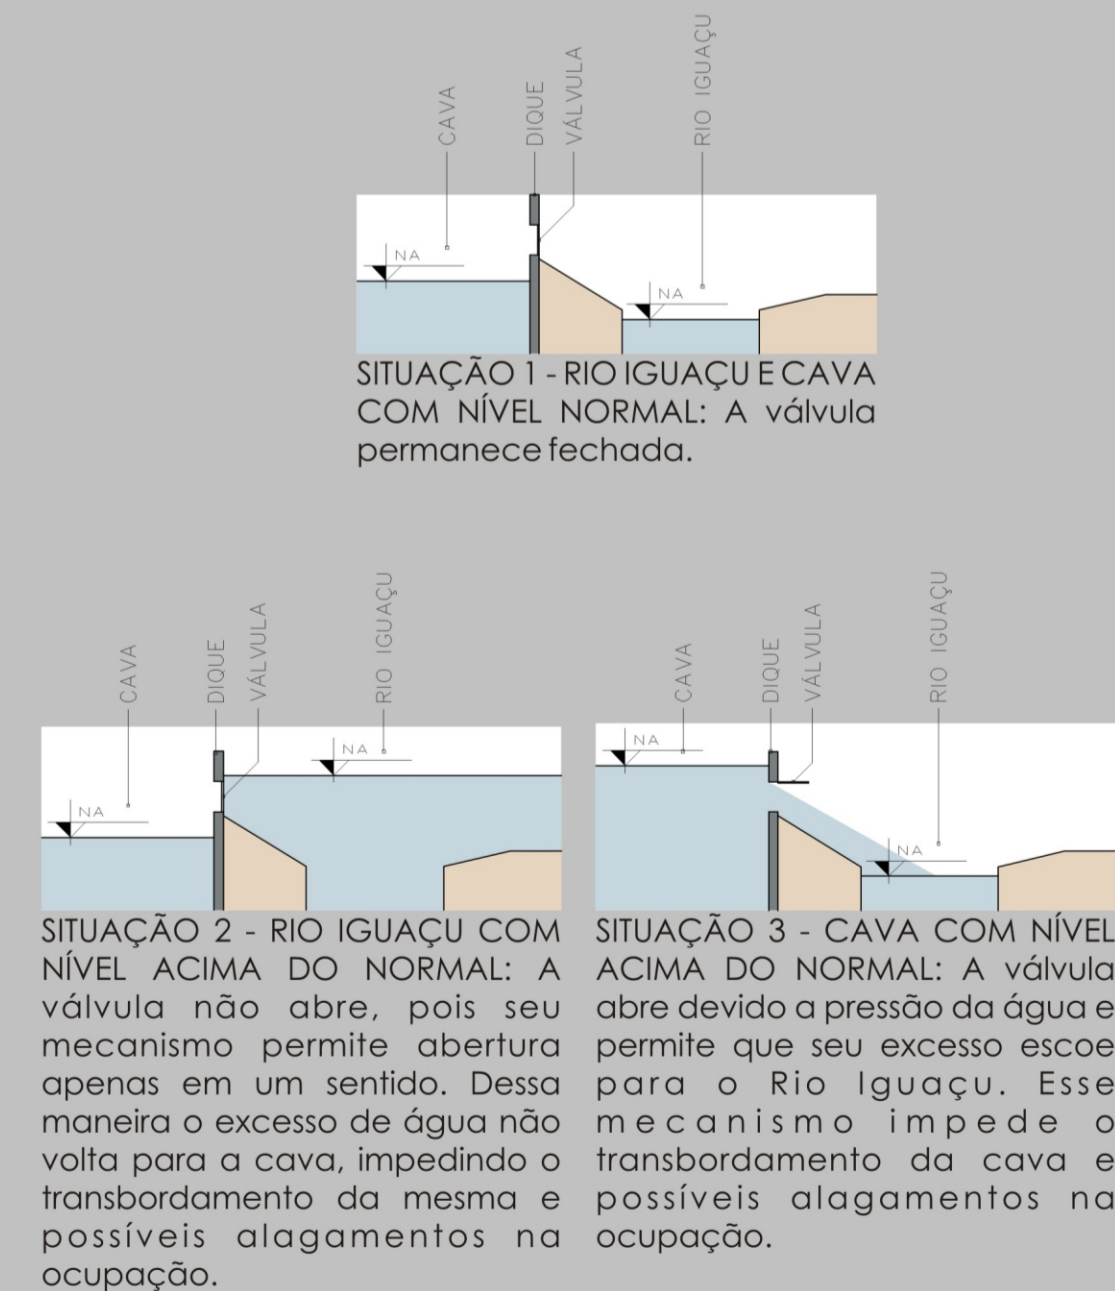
CAVA
DIQUE
VÁLVULA
RIO IGUAÇU
NA
NA

SITUAÇÃO 1 - RIO IGUAÇU E CAVA COM NÍVEL NORMAL: A válvula permanece fechada.

CAVA
DIQUE
VÁLVULA
RIO IGUAÇU
NA
NA

SITUAÇÃO 2 - RIO IGUAÇU COM NÍVEL ACIMA DO NORMAL: A válvula não abre, pois seu mecanismo permite abertura apenas em um sentido. Dessa maneira o excesso de água não volta para a cava, impedindo o transbordamento da mesma e possíveis alagamentos na ocupação.

CAVA
DIQUE
VÁLVULA
RIO IGUAÇU
NA
NA

SITUAÇÃO 3 - CAVA COM NÍVEL ACIMA DO NORMAL: A válvula abre devido a pressão da água e permite que seu excesso escoe para o Rio Iguaçu. Esse mecanismo impede o transbordamento da cava e possíveis alagamentos na ocupação.